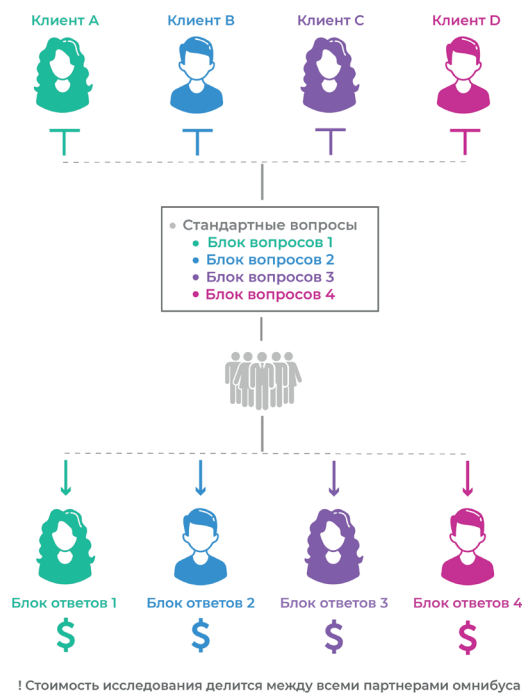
Клиент A
Клиент B
Клиент C
Клиент D

Стандартные вопросы
Блок вопросов 1
Блок вопросов 2
Блок вопросов 3
Блок вопросов 4

Блок ответов 1
$
Блок ответов 2
$
Блок ответов 3
$
Блок ответов 4
$

! Стоимость исследования делится между всеми партнерами омнибуса